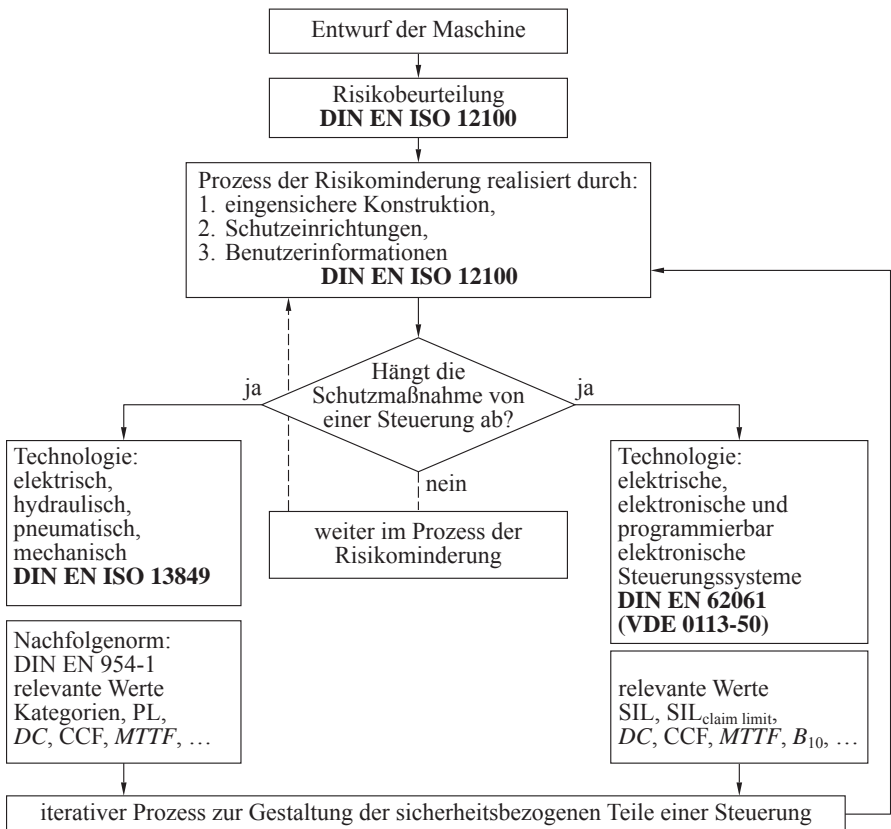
Entwurf der Maschine

Risikobeurteilung
**DIN EN ISO 12100**

Prozess der Risikominderung realisiert durch:
1. eingensichere Konstruktion,
2. Schutzeinrichtungen,
3. Benutzerinformationen
**DIN EN ISO 12100**

Hängt die Schutzmaßnahme von einer Steuerung ab?

ja

ja

nein

Technologie: elektrisch, hydraulisch, pneumatisch, mechanisch
**DIN EN ISO 13849**

weiter im Prozess der Risikominderung

Technologie: elektrische, elektronische und programmierbar elektronische Steuerungssysteme
**DIN EN 62061 (VDE 0113-50)**

Nachfolgenorm: DIN EN 954-1 relevante Werte Kategorien, PL, *DC*, CCF, *MTTF*, …

relevante Werte SIL, $SIL_{claim\ limit}$, *DC*, CCF, *MTTF*, $B_{10}$, …

iterativer Prozess zur Gestaltung der sicherheitsbezogenen Teile einer Steuerung